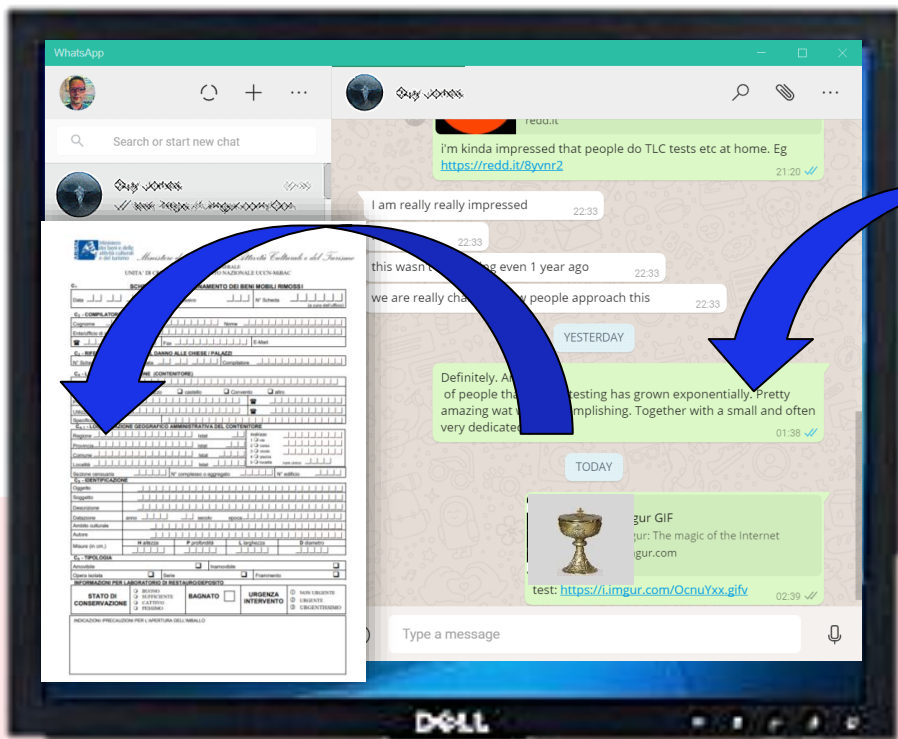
WhatsApp

Search or start new chat

redd.it

i'm kinda impressed that people do TLC tests etc at home. Eg https://redd.it/8yvnr2
21:20

I am really really impressed 22:33

22:33

this wasn't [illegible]ng even 1 year ago 22:33

we are really cha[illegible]w people approach this 22:33

YESTERDAY

Definitely. A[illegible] of people tha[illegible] testing has grown exponentially. Pretty amazing wat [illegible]mplishing. Together with a small and often very dedicated
01:38

TODAY

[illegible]gur GIF
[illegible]gur: The magic of the Internet
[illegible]gur.com

test: https://i.imgur.com/OcnuYxx.gifv
02:39

Type a message

Ministero dei beni e delle attività culturali e del turismo

SCHEDA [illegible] DEI BENI MOBILI RIMOSSI

Data
N° Scheda

COMPILATORE
Cognome
Nome
Ente/Ufficio
E-Mail

DANNO ALLE CHIESE / PALAZZI

Compilatore

(CONTENITORE)

Convento
altro

LOCALIZZAZIONE GEOGRAFICO AMMINISTRATIVA DEL CONTENITORE
Regione
Provincia
Comune
Località

IDENTIFICAZIONE
Oggetto
Soggetto
Descrizione
Datazione
Ambito culturale
Autore
Misure (in cm)

TIPOLOGIA
Amovibile
Inamovibile
Opera isolata
Serie
Frammento

INFORMAZIONI PER LABORATORIO DI RESTAURO/DEPOSITO
STATO DI CONSERVAZIONE
BUONO
SUFFICIENTE
CATTIVO
PESSIMO
BAGNATO
URGENZA INTERVENTO
NON URGENTE
URGENTE
URGENTISSIMO

INDICAZIONI /PRECAUZIONI PER L'APERTURA DELL'IMBALLO

DELL